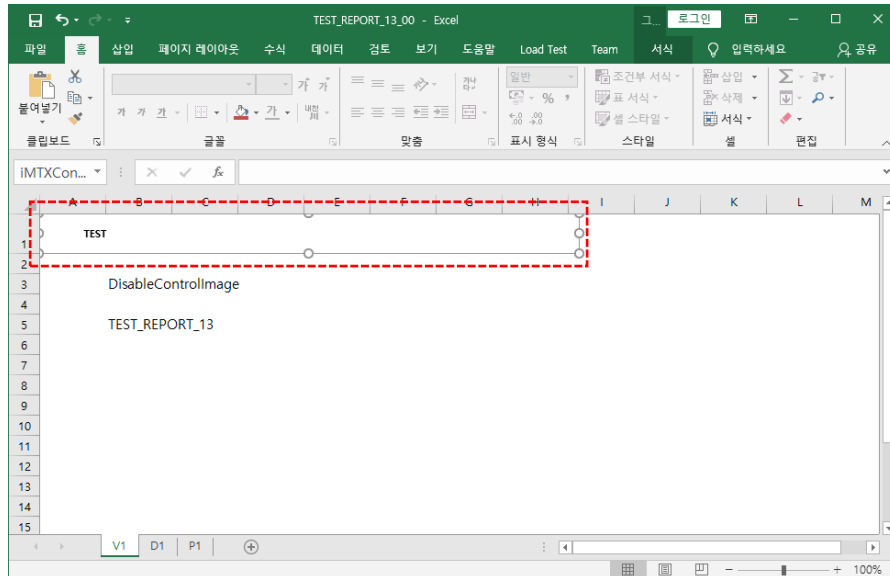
TEST_REPORT_13_00 - Excel

그... 로그인

파일 홈 삽입 페이지 레이아웃 수식 데이터 검토 보기 도움말 Load Test Team 서식 입력하세요 공유

붙여넣기 클립보드 글꼴 맞춤 일반 % , 표시 형식 조건부 서식 표 서식 셀 스타일 스타일 삽입 삭제 서식 셀 편집

iMTXCon...

| | A | B | C | D | E | F | G | H | I | J | K | L | M |
|---|---|---|---|---|---|---|---|---|---|---|---|---|---|
| 1 | TEST | | | | | | | | | | | | |
| 2 | | | | | | | | | | | | | |
| 3 | | DisableControlImage | | | | | | | | | | | |
| 4 | | | | | | | | | | | | | |
| 5 | | TEST_REPORT_13 | | | | | | | | | | | |
| 6 | | | | | | | | | | | | | |
| 7 | | | | | | | | | | | | | |
| 8 | | | | | | | | | | | | | |
| 9 | | | | | | | | | | | | | |
| 10 | | | | | | | | | | | | | |
| 11 | | | | | | | | | | | | | |
| 12 | | | | | | | | | | | | | |
| 13 | | | | | | | | | | | | | |
| 14 | | | | | | | | | | | | | |
| 15 | | | | | | | | | | | | | |

V1 D1 P1

100%